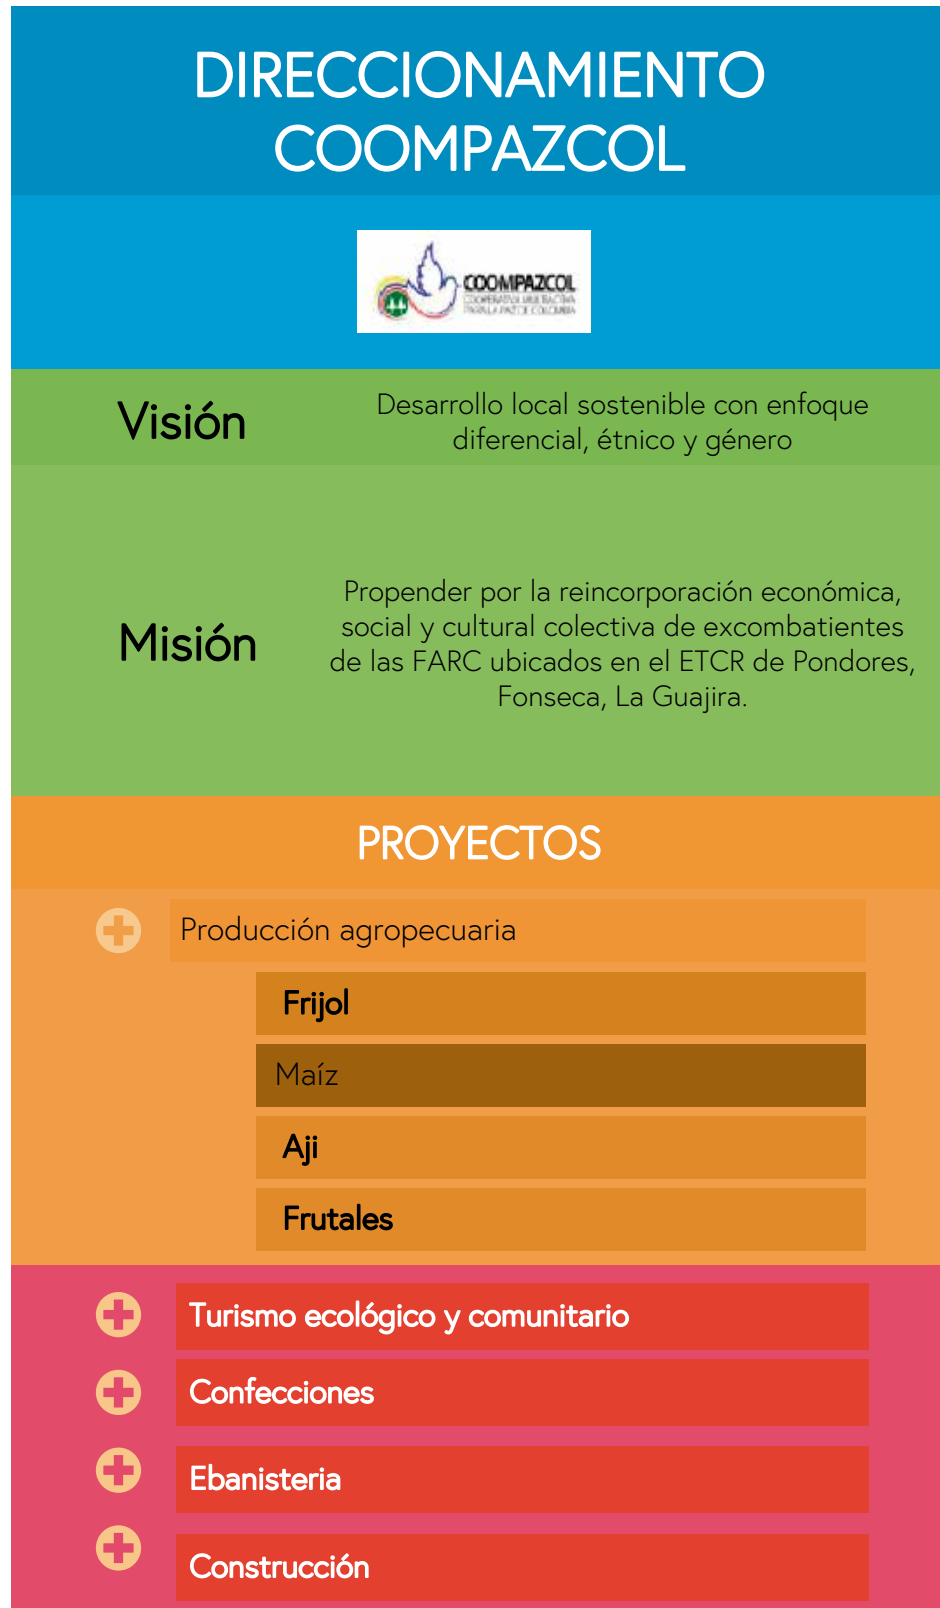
DIRECCIONAMIENTO COOMPAZCOL

COOMPAZCOL
COOPERATIVA MULTIACTIVA PARA LA PAZ DE COLOMBIA

Visión

Desarrollo local sostenible con enfoque diferencial, étnico y género

Misión

Propender por la reincorporación económica, social y cultural colectiva de excombatientes de las FARC ubicados en el ETCR de Pondores, Fonseca, La Guajira.

PROYECTOS

Producción agropecuaria

Frijol

Maíz

Aji

Frutales

Turismo ecológico y comunitario

Confecciones

Ebanisteria

Construcción